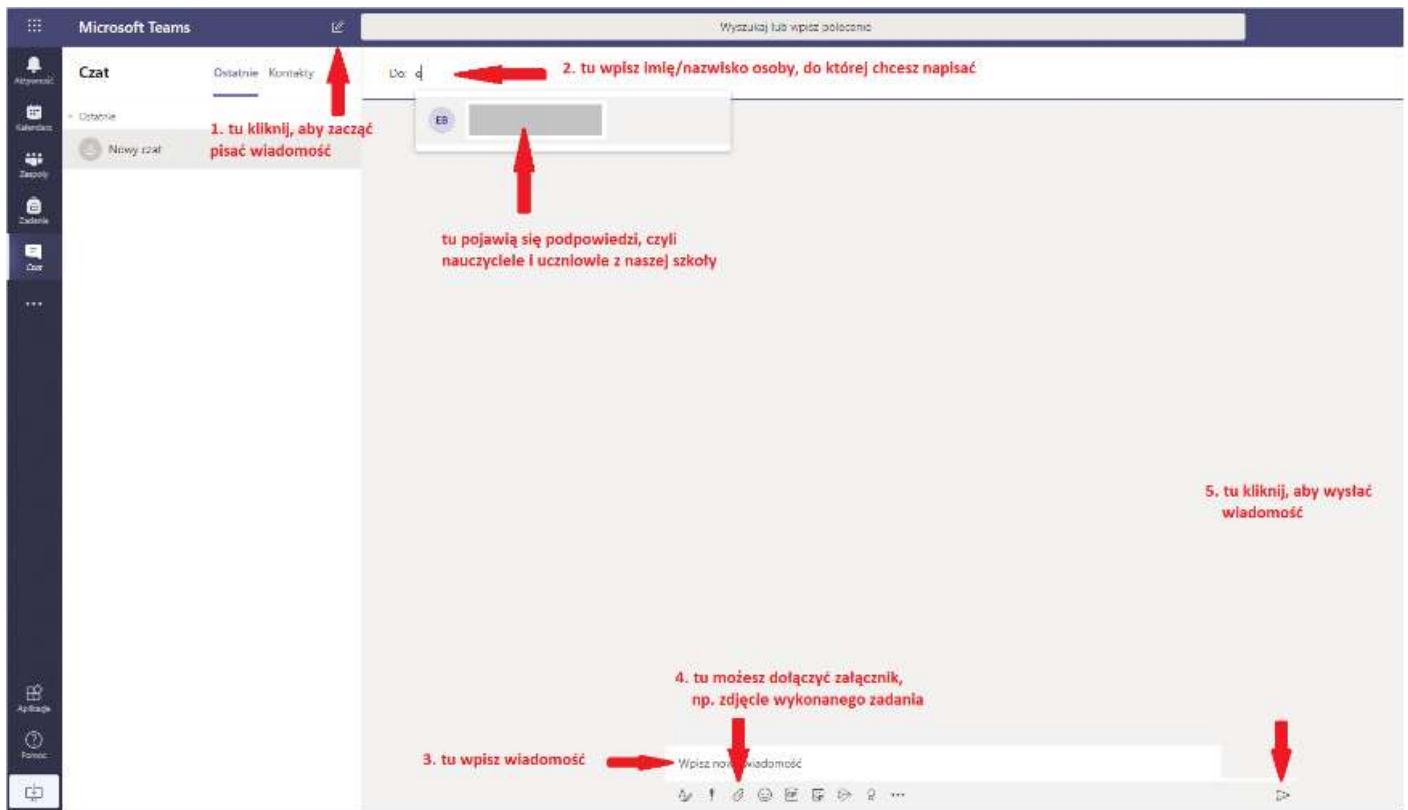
Microsoft Teams

Wyszukaj lub wpisz polecenie

Aktywność
Kalendarz
Zespoły
Zadania
Czat
...

Czat
Ostatnie Kontakty

Ostatnie
Nowy czat

1. tu kliknij, aby zacząć pisać wiadomość

Do: d

2. tu wpisz imię/nazwisko osoby, do której chcesz napisać

EB

tu pojawią się podpowiedzi, czyli nauczyciele i uczniowie z naszej szkoły

5. tu kliknij, aby wysłać wiadomość

4. tu możesz dołączyć załącznik, np. zdjęcie wykonanego zadania

3. tu wpisz wiadomość

Wpisz nową wiadomość

Aplikacje
Pomoc